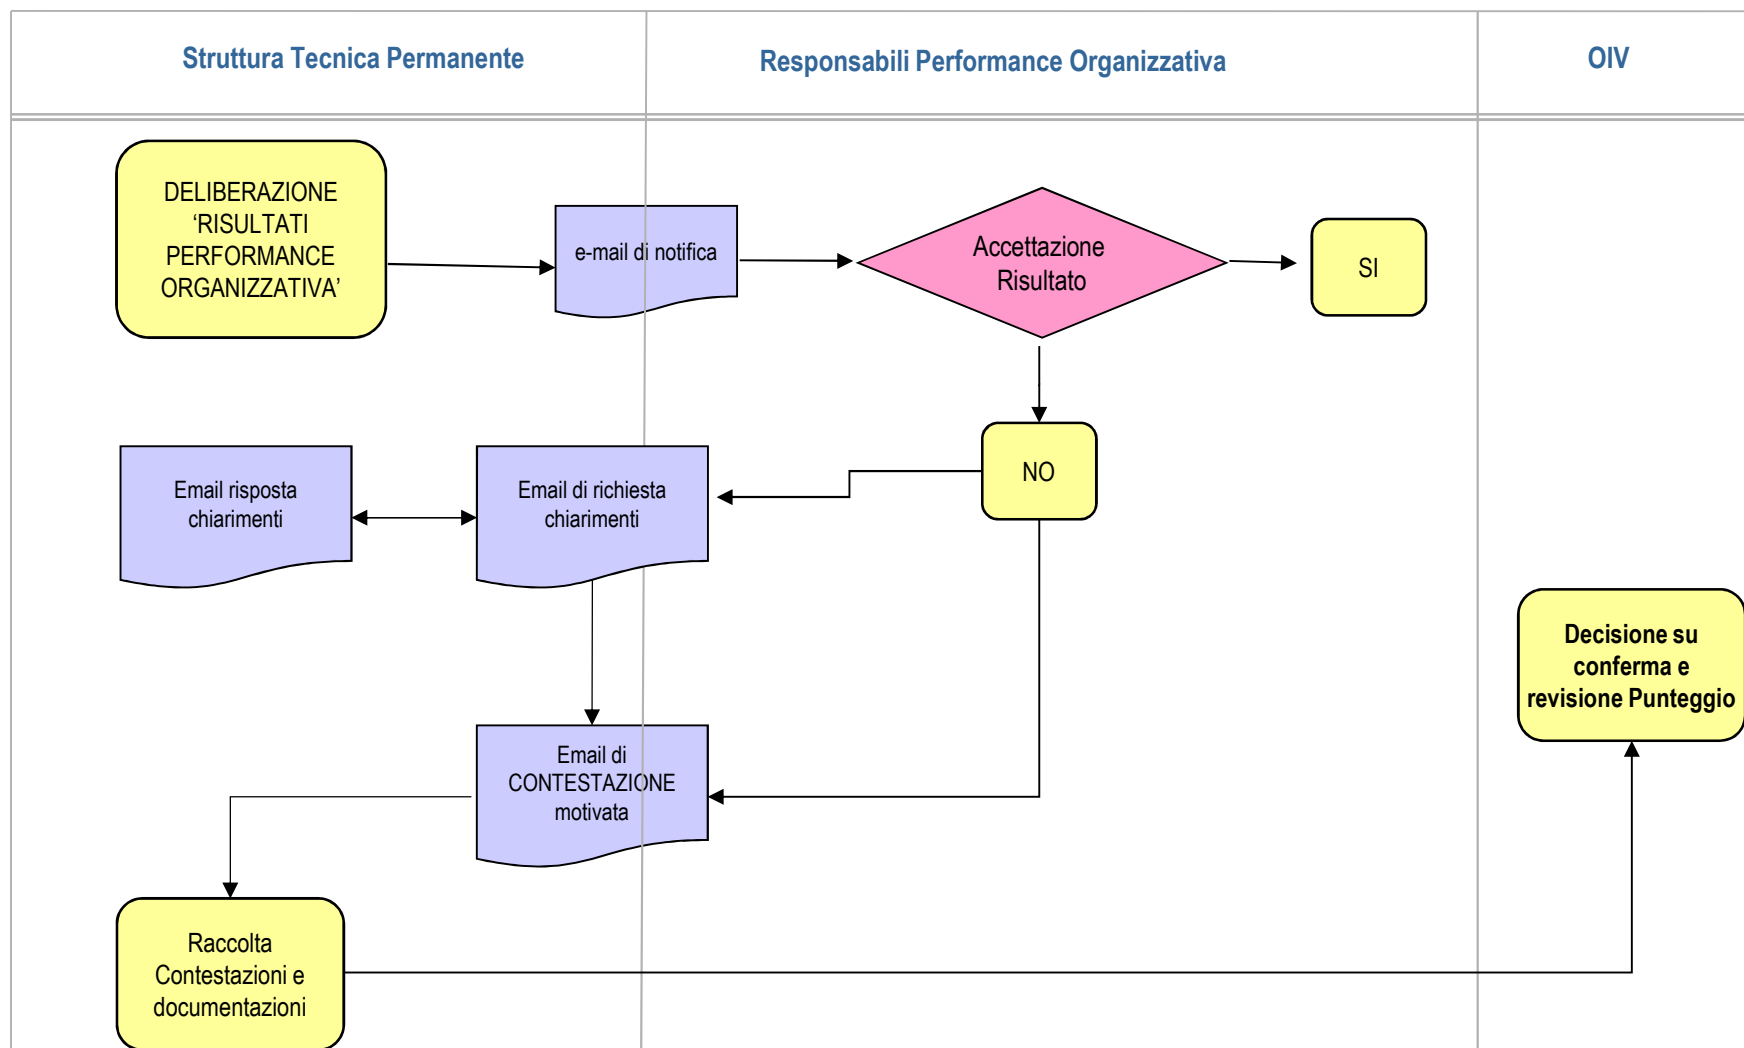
Struttura Tecnica Permanente

Responsabili Performance Organizzativa

OIV

DELIBERAZIONE 'RISULTATI PERFORMANCE ORGANIZZATIVA'

e-mail di notifica

Accettazione Risultato

SI

NO

Email risposta chiarimenti

Email di richiesta chiarimenti

Decisione su conferma e revisione Punteggio

Email di CONTESTAZIONE motivata

Raccolta Contestazioni e documentazioni